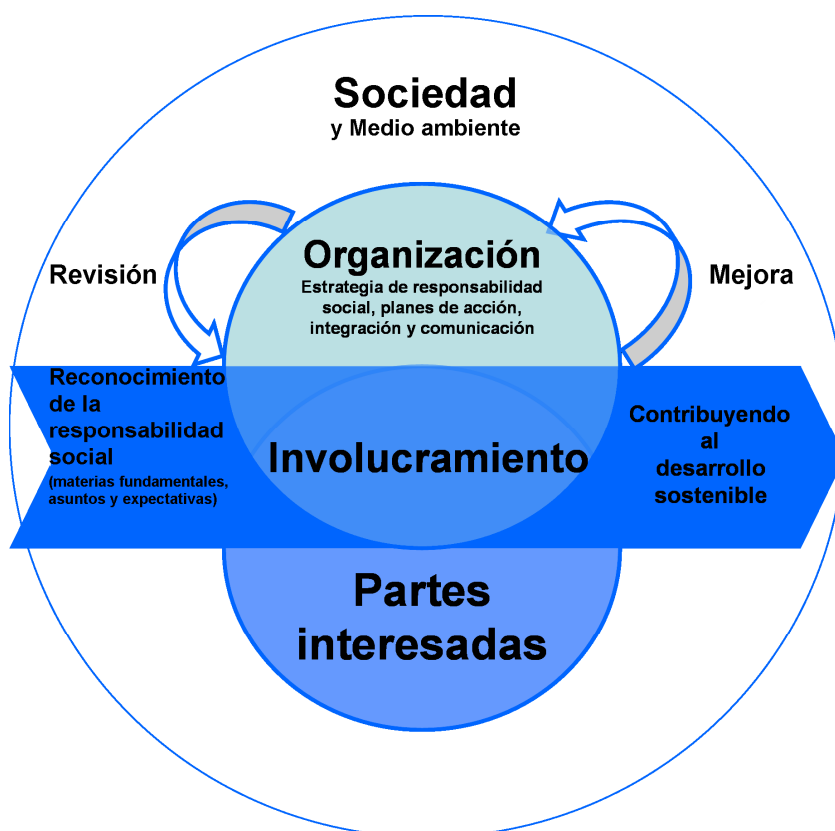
Sociedad
y Medio ambiente

Revisión

Organización
Estrategia de responsabilidad social, planes de acción, integración y comunicación

Mejora

Reconocimiento de la responsabilidad social
(materias fundamentales, asuntos y expectativas)

Involucramiento

Contribuyendo al desarrollo sostenible

Partes interesadas